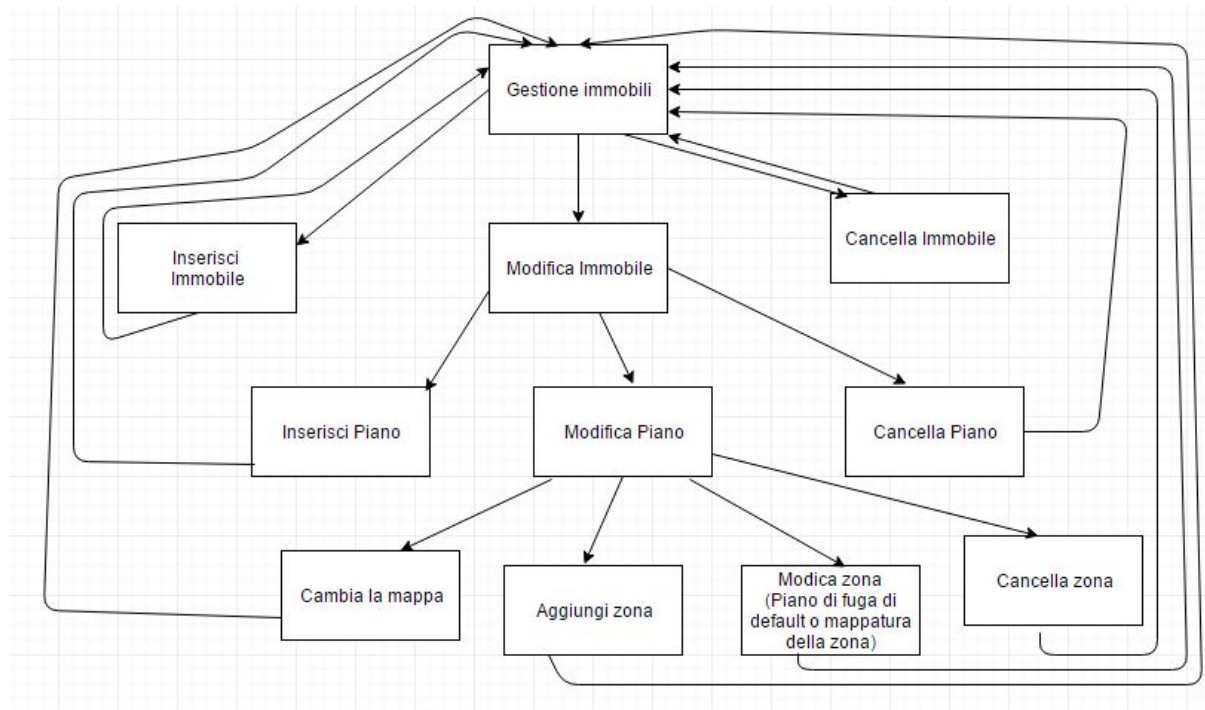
Gestione immobili

Inserisci Immobile

Modifica Immobile

Cancella Immobile

Inserisci Piano

Modifica Piano

Cancella Piano

Cambia la mappa

Aggiungi zona

Modica zona (Piano di fuga di default o mappatura della zona)

Cancella zona